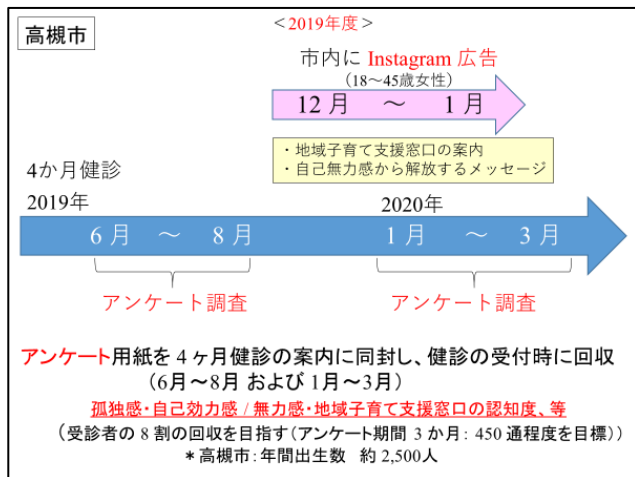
高槻市

＜2019年度＞

市内に Instagram 広告
（18～45歳女性）

12月　～　1月

・地域子育て支援窓口の案内
・自己無力感から解放するメッセージ

4か月健診

2019年

6月　～　8月

2020年

1月　～　3月

アンケート調査

アンケート調査

アンケート用紙を4ヶ月健診の案内に同封し、健診の受付時に回収
（6月～8月 および 1月～3月）

孤独感・自己効力感 / 無力感・地域子育て支援窓口の認知度、等

（受診者の 8 割の回収を目指す（アンケート期間 3 か月：450 通程度を目標））

＊高槻市：年間出生数　約 2,500人